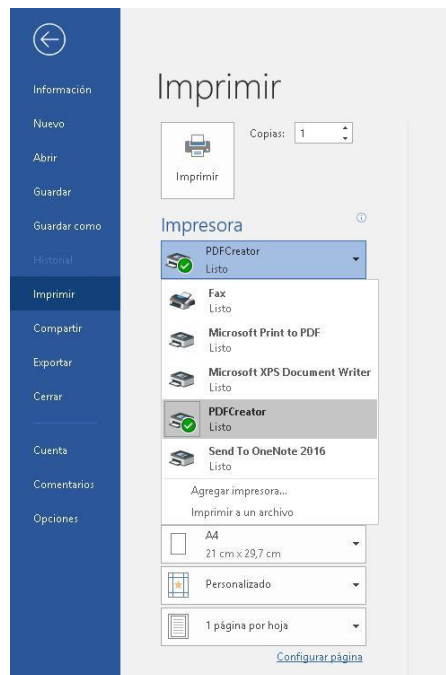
Información
Nuevo
Abrir
Guardar
Guardar como
Historial
Imprimir
Compartir
Exportar
Cerrar
Cuenta
Comentarios
Opciones

Imprimir

Copias: 1

Imprimir

Impresora

PDFCreator
Listo

Fax
Listo

Microsoft Print to PDF
Listo

Microsoft XPS Document Writer
Listo

PDFCreator
Listo

Send To OneNote 2016
Listo

Agregar impresora...
Imprimir a un archivo

A4
21 cm x 29,7 cm

Personalizado

1 página por hoja

Configurar página